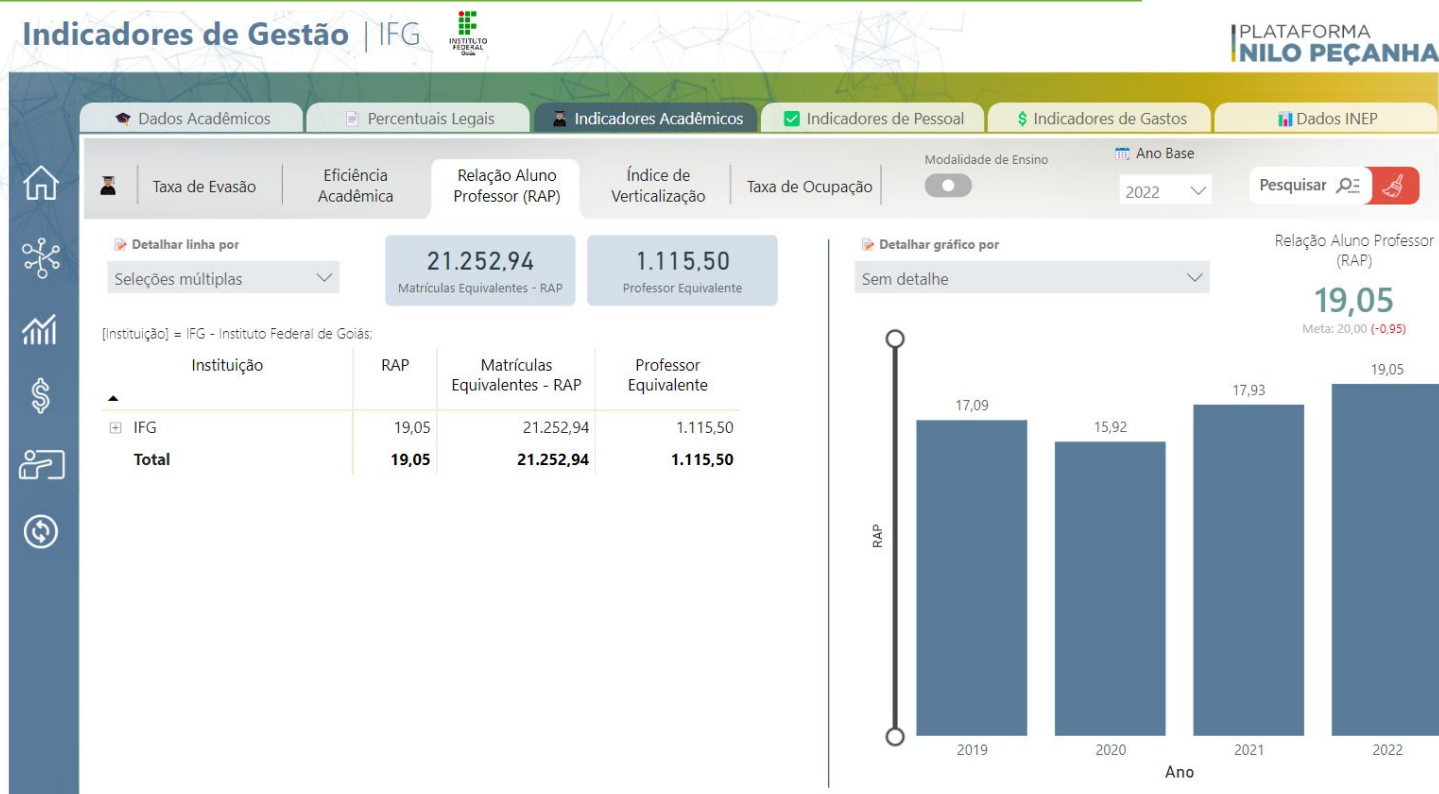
Indicadores de Gestão | IFG

INSTITUTO FEDERAL Goiás

PLATAFORMA NILO PEÇANHA

Dados Acadêmicos | Percentuais Legais | Indicadores Acadêmicos | Indicadores de Pessoal | $ Indicadores de Gastos | Dados INEP

Taxa de Evasão | Eficiência Acadêmica | Relação Aluno Professor (RAP) | Índice de Verticalização | Taxa de Ocupação

Modalidade de Ensino

Ano Base

2022

Pesquisar

Detalhar linha por

Seleções múltiplas

21.252,94
Matrículas Equivalentes - RAP

1.115,50
Professor Equivalente

[Instituição] = IFG - Instituto Federal de Goiás;

| Instituição | RAP | Matrículas Equivalentes - RAP | Professor Equivalente |
|---|---|---|---|
| IFG | 19,05 | 21.252,94 | 1.115,50 |
| Total | 19,05 | 21.252,94 | 1.115,50 |

Detalhar gráfico por

Sem detalhe

Relação Aluno Professor (RAP)

19,05

Meta: 20,00 (-0,95)

RAP

17,09
15,92
17,93
19,05

2019
2020
2021
2022

Ano